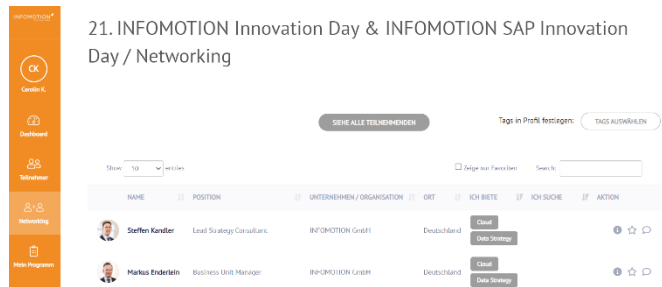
INFOMOTION

CK
Carolin K.

Dashboard

Teilnehmer

Networking

Mein Programm

21. INFOMOTION Innovation Day & INFOMOTION SAP Innovation Day / Networking

SIEHE ALLE TEILNEHMENDEN

Tags in Profil festlegen: TAGS AUSWÄHLEN

Show 10 entries

Zeige nur Favoriten

Search:

| | NAME | POSITION | UNTERNEHMEN / ORGANISATION | ORT | ICH BIETE | ICH SUCHE | AKTION |
|---|---|---|---|---|---|---|---|
| | Steffen Kandler | Lead Strategy Consultant | INFOMOTION GmbH | Deutschland | Cloud Data Strategy | | |
| | Markus Enderlein | Business Unit Manager | INFOMOTION GmbH | Deutschland | Cloud Data Strategy | | |